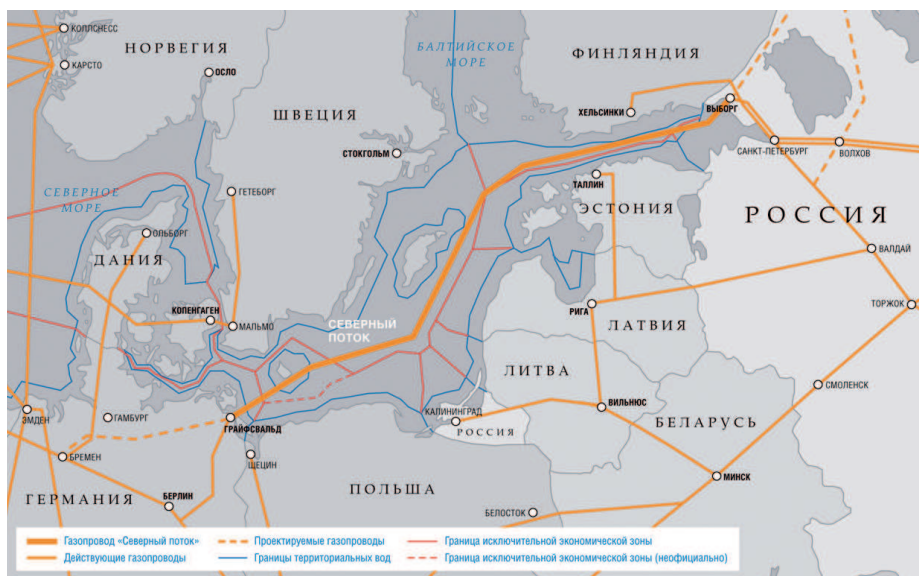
КОЛЛСНЕСС
КАРСТО
НОРВЕГИЯ
ОСЛО
БАЛТИЙСКОЕ МОРЕ
ФИНЛЯНДИЯ
ХЕЛЬСИНКИ
ВЫБОРГ
ШВЕЦИЯ
СТОКГОЛЬМ
САНКТ-ПЕТЕРБУРГ
ВОЛХОВ
ТАЛЛИН
СЕВЕРНОЕ МОРЕ
ГЕТЕБОРГ
ЭСТОНИЯ
РОССИЯ
ОЛЬБОРГ
ДАНИЯ
ВАЛДАЙ
ТОРЖОК
КОПЕНГАГЕН
МАЛЬМО
СЕВЕРНЫЙ ПОТОК
РИГА
ЛАТВИЯ
ЛИТВА
СМОЛЕНСК
ЭМДЕН
ГАМБУРГ
ГРАЙФСВАЛЬД
КАЛИНИНГРАД
РОССИЯ
ВИЛЬНЮС
БЕЛАРУСЬ
БРЕМЕН
ЩЕЦИН
МИНСК
ГЕРМАНИЯ
БЕРЛИН
ПОЛЬША
БЕЛОСТОК

Газопровод «Северный поток»
Проектируемые газопроводы
Граница исключительной экономической зоны
Действующие газопроводы
Границы территориальных вод
Граница исключительной экономической зоны (неофициально)